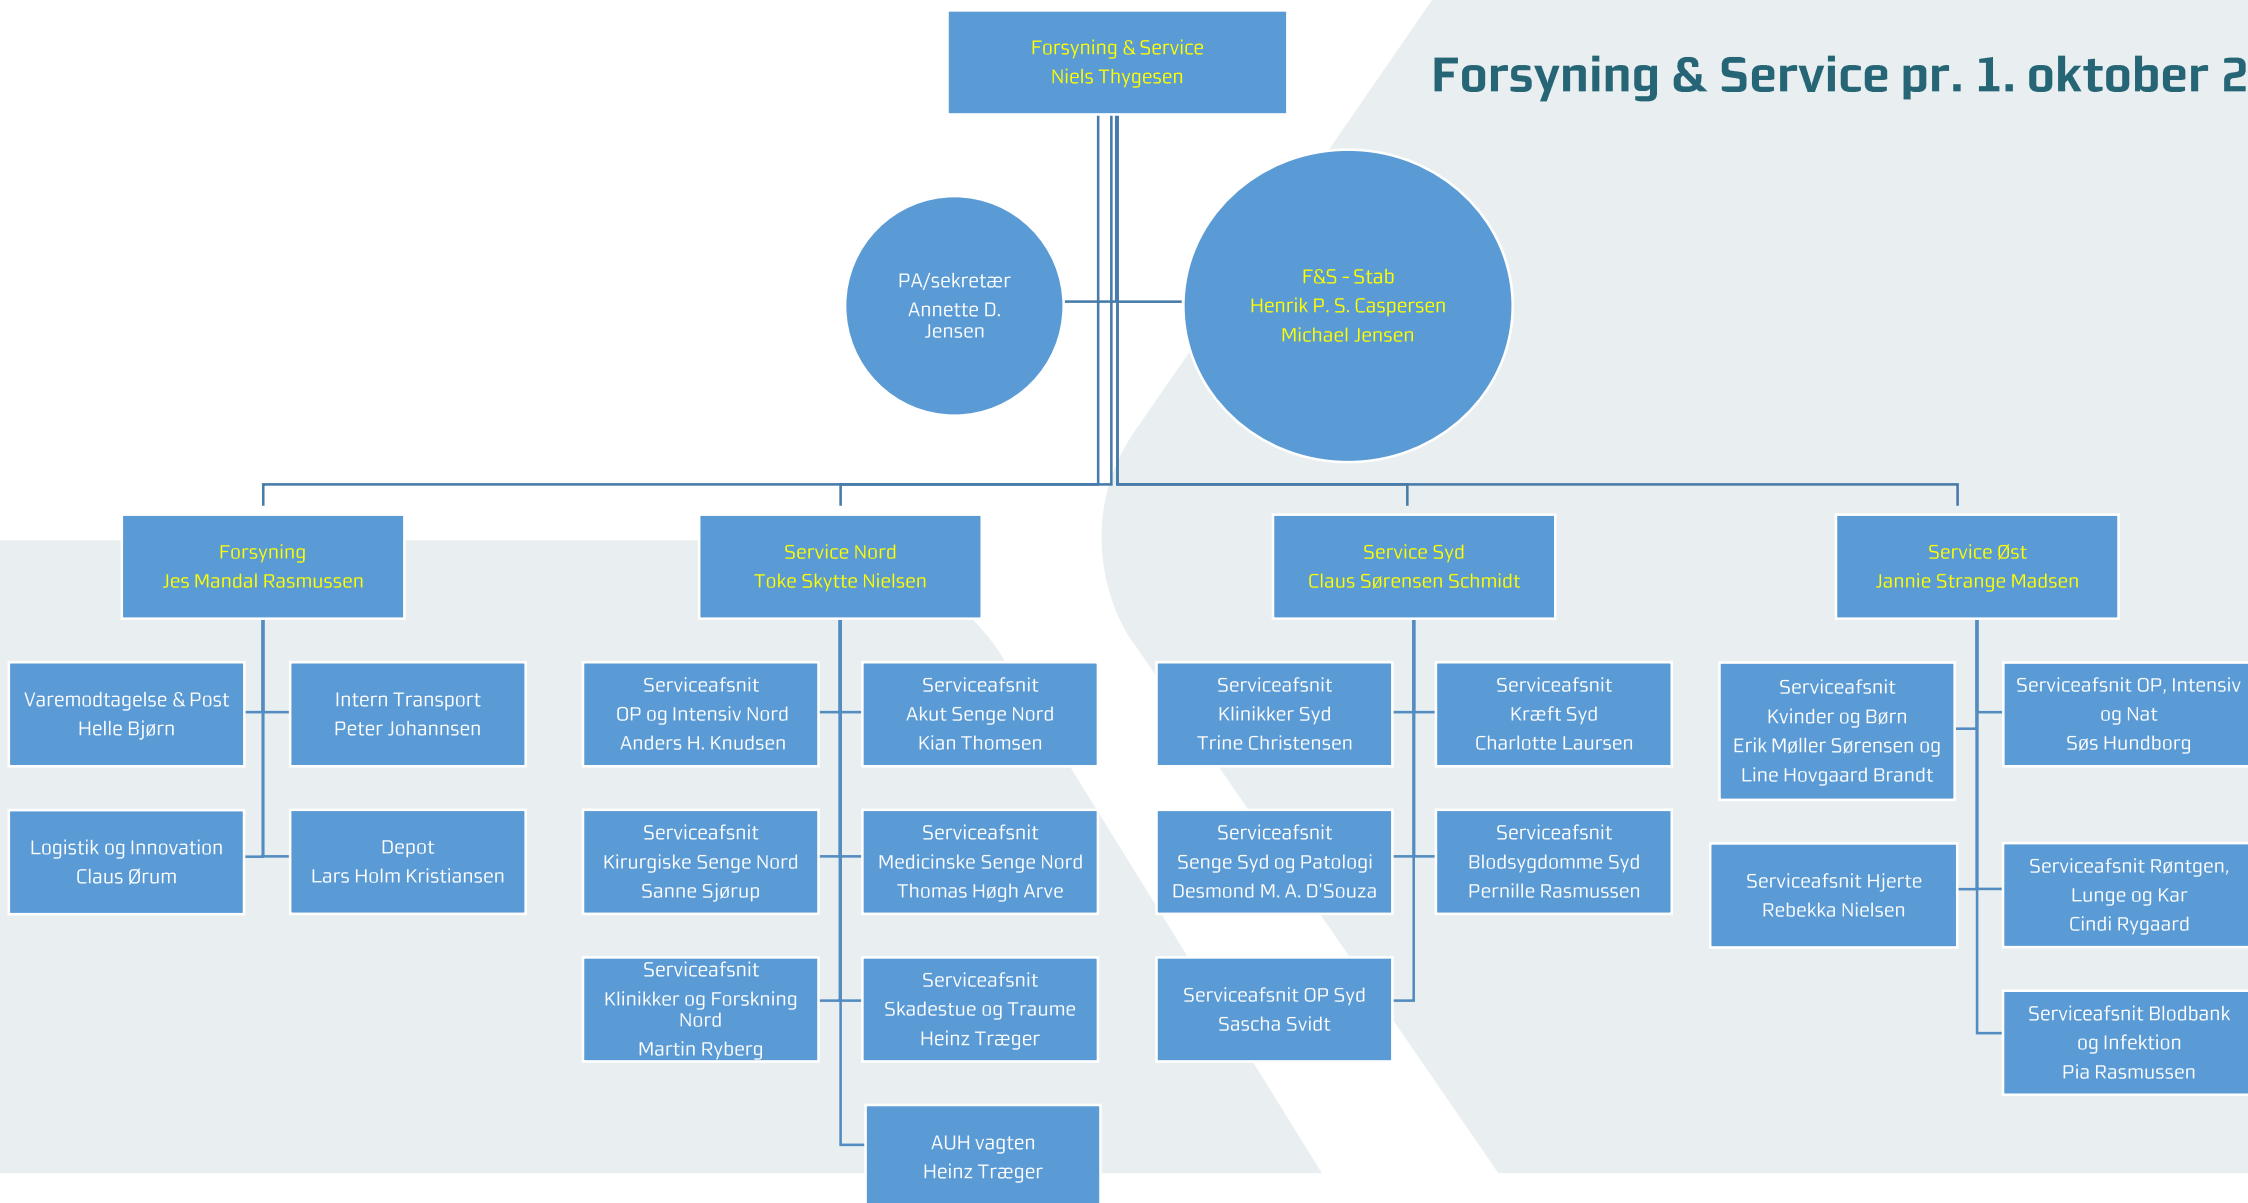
Forsyning & Service pr. 1. oktober 2

Forsyning & Service
Niels Thygesen

PA/sekretær
Annette D. Jensen

F&S - Stab
Henrik P. S. Caspersen
Michael Jensen

Forsyning
Jes Mandal Rasmussen

Varemodtagelse & Post
Helle Bjørn

Intern Transport
Peter Johannsen

Logistik og Innovation
Claus Ørum

Depot
Lars Holm Kristiansen

Service Nord
Toke Skytte Nielsen

Serviceafsnit
OP og Intensiv Nord
Anders H. Knudsen

Serviceafsnit
Akut Senge Nord
Kian Thomsen

Serviceafsnit
Kirurgiske Senge Nord
Sanne Sjørup

Serviceafsnit
Medicinske Senge Nord
Thomas Høgh Arve

Serviceafsnit
Klinikker og Forskning Nord
Martin Ryberg

Serviceafsnit
Skadestue og Traume
Heinz Træger

AUH vagten
Heinz Træger

Service Syd
Claus Sørensen Schmidt

Serviceafsnit
Klinikker Syd
Trine Christensen

Serviceafsnit
Kræft Syd
Charlotte Laursen

Serviceafsnit
Senge Syd og Patologi
Desmond M. A. D'Souza

Serviceafsnit
Blodsygdomme Syd
Pernille Rasmussen

Serviceafsnit OP Syd
Sascha Svidt

Service Øst
Jannie Strange Madsen

Serviceafsnit
Kvinder og Børn
Erik Møller Sørensen og
Line Hovgaard Brandt

Serviceafsnit OP, Intensiv og Nat
Søs Hundborg

Serviceafsnit Hjerte
Rebekka Nielsen

Serviceafsnit Røntgen, Lunge og Kar
Cindi Rygaard

Serviceafsnit Blodbank og Infektion
Pia Rasmussen